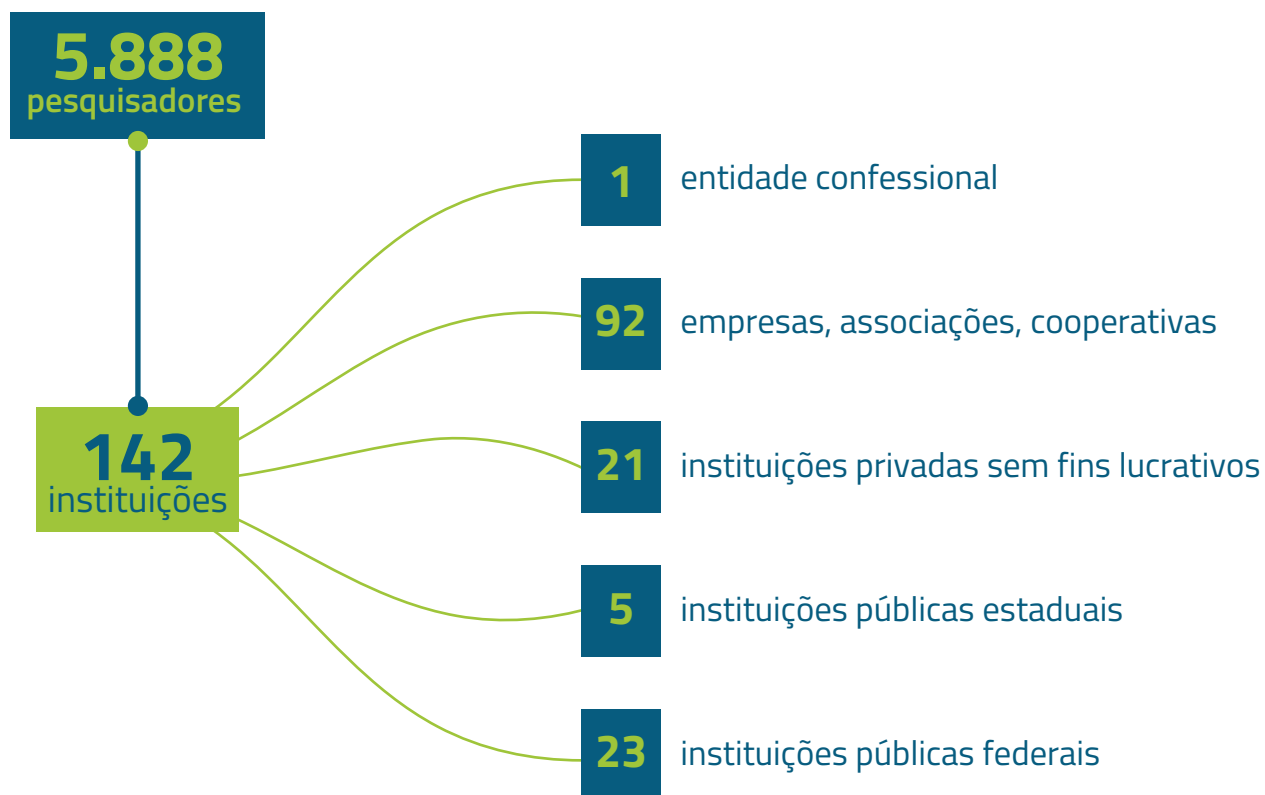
5.888
pesquisadores

142
instituições

1 entidade confessional

92 empresas, associações, cooperativas

21 instituições privadas sem fins lucrativos

5 instituições públicas estaduais

23 instituições públicas federais